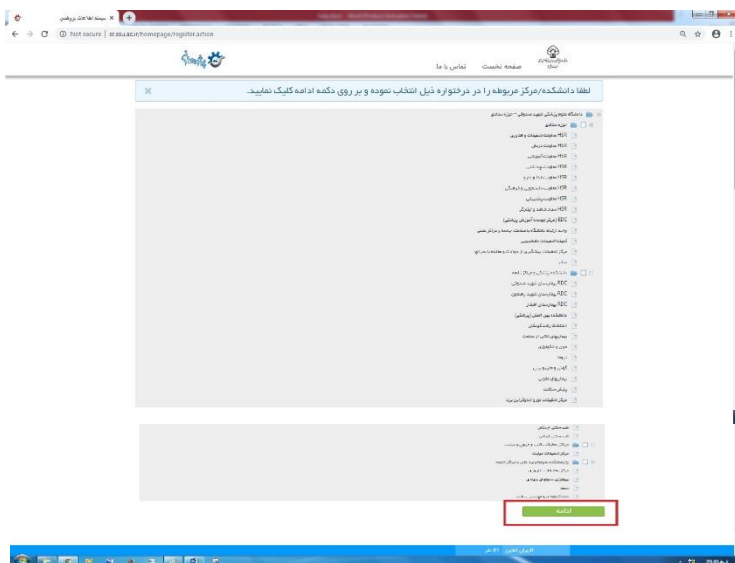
سامانه اطلاعات پژوهشی

Not secure | rr.ssu.ac.ir/homepage/register.action

صفحه نخست تماس با ما

لطفا دانشکده/مرکز مربوطه را در درختواره ذیل انتخاب نموده و بر روی دکمه ادامه کلیک نمایید.

دانشگاه علوم پزشکی شهید صدوقی - حوزه ستادی

حوزه ستادی

معاونت تحقیقات و فناوری

معاونت درمان

معاونت آموزشی

معاونت بهداشتی

معاونت غذا و دارو

معاونت دانشجویی و فرهنگی

معاونت پشتیبانی

مدیریت توسعه و ارتقاء

EDC (مرکز توسعه آموزش پزشکی)

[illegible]

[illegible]

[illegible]

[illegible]

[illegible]

بیمارستان شهید صدوقی

بیمارستان شهید رهنمون

بیمارستان افشار

دانشکده بهورزی (پرستاری)

دانشکده بهداشت

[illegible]

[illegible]

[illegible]

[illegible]

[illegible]

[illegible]

پزشکی

مرکز تحقیقات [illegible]

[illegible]

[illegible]

مرکز تحقیقات دیابت

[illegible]

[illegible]

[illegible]

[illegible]

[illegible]

ادامه